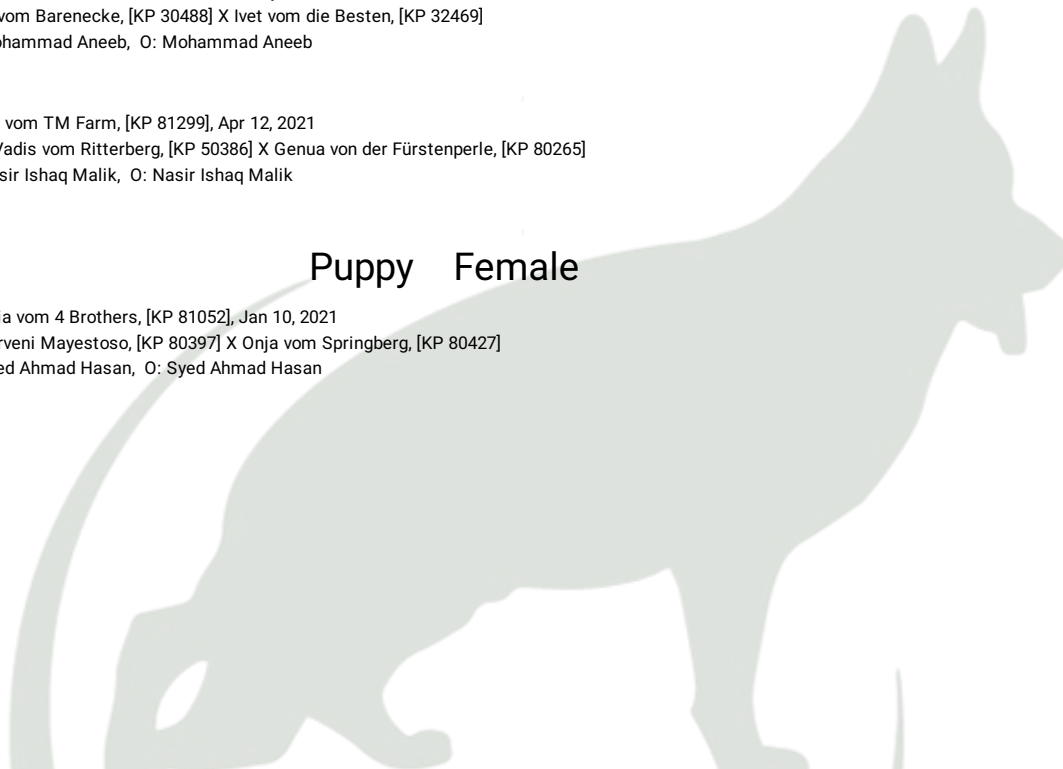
vom Barenecke, [KP 30488] X Ivet vom die Besten, [KP 32469]
ohammad Aneeb, O: Mohammad Aneeb

vom TM Farm, [KP 81299], Apr 12, 2021
Vadis vom Ritterberg, [KP 50386] X Genua von der Fürstenperle, [KP 80265]
sir Ishaq Malik, O: Nasir Ishaq Malik

Puppy Female

a vom 4 Brothers, [KP 81052], Jan 10, 2021
rveni Mayestoso, [KP 80397] X Onja vom Springberg, [KP 80427]
ed Ahmad Hasan, O: Syed Ahmad Hasan